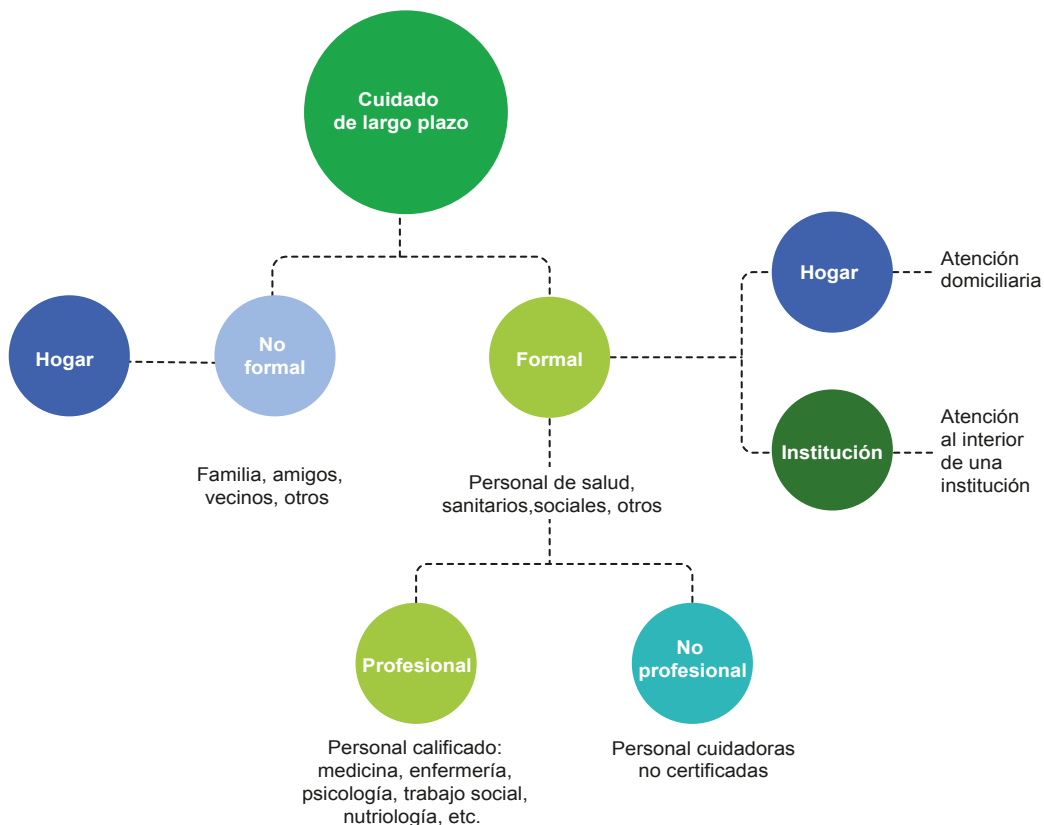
Cuidado de largo plazo

Hogar

No formal

Familia, amigos, vecinos, otros

Formal

Personal de salud, sanitarios,sociales, otros

Hogar

Atención domiciliaria

Institución

Atención al interior de una institución

Profesional

Personal calificado: medicina, enfermería, psicología, trabajo social, nutriología, etc.

No profesional

Personal cuidadoras no certificadas